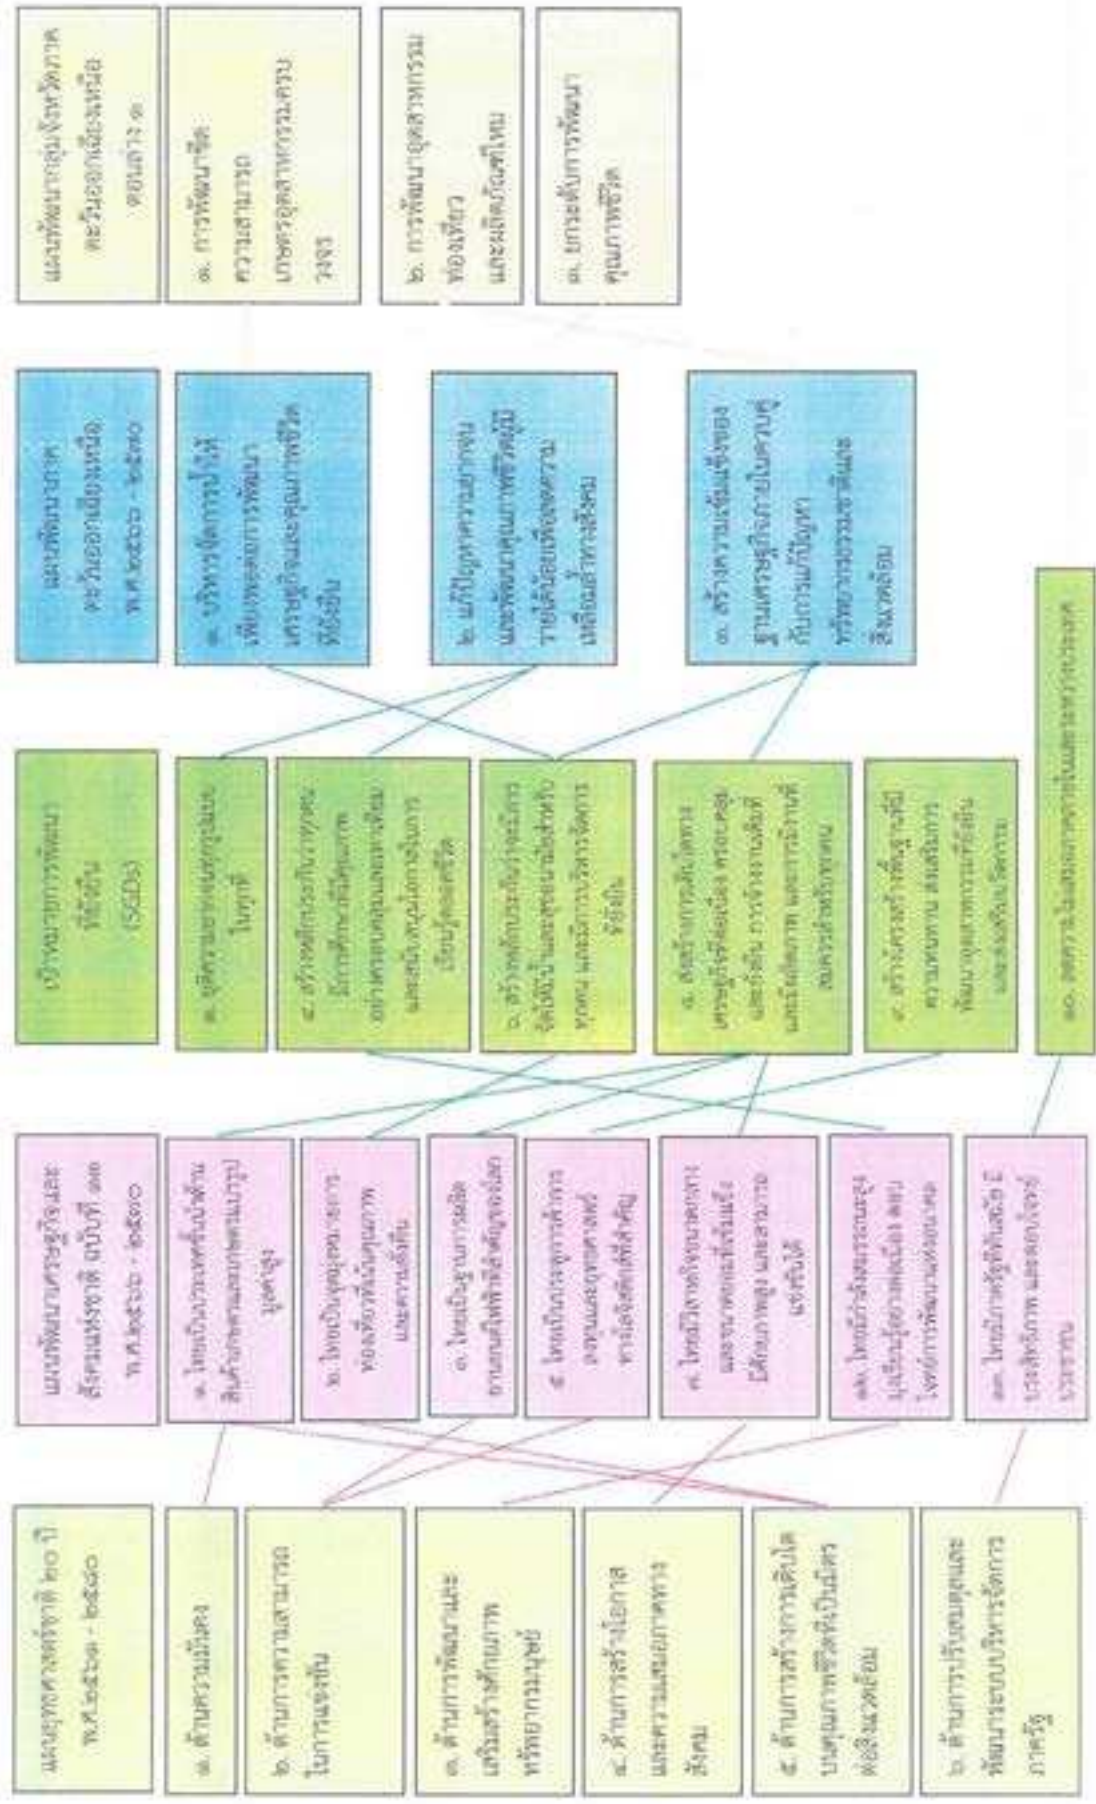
แผนยุทธศาสตร์ชาติ ๒๐ ปี พ.ศ.๒๕๖๑ - ๒๕๘๐

๑. ด้านความมั่นคง

๒. ด้านการความสามารถในการแข่งขัน

๓. ด้านการพัฒนาและเสริมสร้างศักยภาพทรัพยากรมนุษย์

๔. ด้านการสร้างโอกาสและความเสมอภาคทางสังคม

๕. ด้านการสร้างการเติบโตบนคุณภาพชีวิตที่เป็นมิตรต่อสิ่งแวดล้อม

๖. ด้านการปรับสมดุลและพัฒนาระบบบริหารจัดการภาครัฐ

แผนพัฒนาเศรษฐกิจและสังคมแห่งชาติ ฉบับที่ ๑๒ พ.ศ.๒๕๖๒ - ๒๕๖๐

๑. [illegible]

๒. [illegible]

๓. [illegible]

๔. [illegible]

๕. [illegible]

๖. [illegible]

๗. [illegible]

เป้าหมายการพัฒนาที่ยั่งยืน (SDGs)

๑. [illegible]

๔. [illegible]

๖. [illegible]

๘. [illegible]

๙. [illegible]

๑๐. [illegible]

แผนพัฒนาภาคตะวันออกเฉียงเหนือ พ.ศ.๒๕๖๒ - ๒๕๖๐

๑. บริหารจัดการน้ำให้เพียงพอต่อการพัฒนาเศรษฐกิจและคุณภาพชีวิตที่ยั่งยืน

๒. แก้ปัญหาความยากจนและพัฒนาคุณภาพชีวิตผู้มีรายได้น้อยเพื่อลดความเหลื่อมล้ำทางสังคม

๓. สร้างความเข้มแข็งของฐานเศรษฐกิจภายในควบคู่กับการแก้ปัญหาทรัพยากรธรรมชาติและสิ่งแวดล้อม

แผนพัฒนากลุ่มจังหวัดภาคตะวันออกเฉียงเหนือตอนล่าง ๑

๑. การพัฒนาขีดความสามารถเกษตรอุตสาหกรรมครบวงจร

๒. การพัฒนาอุตสาหกรรมท่องเที่ยวและผลิตภัณฑ์ไหม

๓. ยกระดับการพัฒนาคุณภาพชีวิต